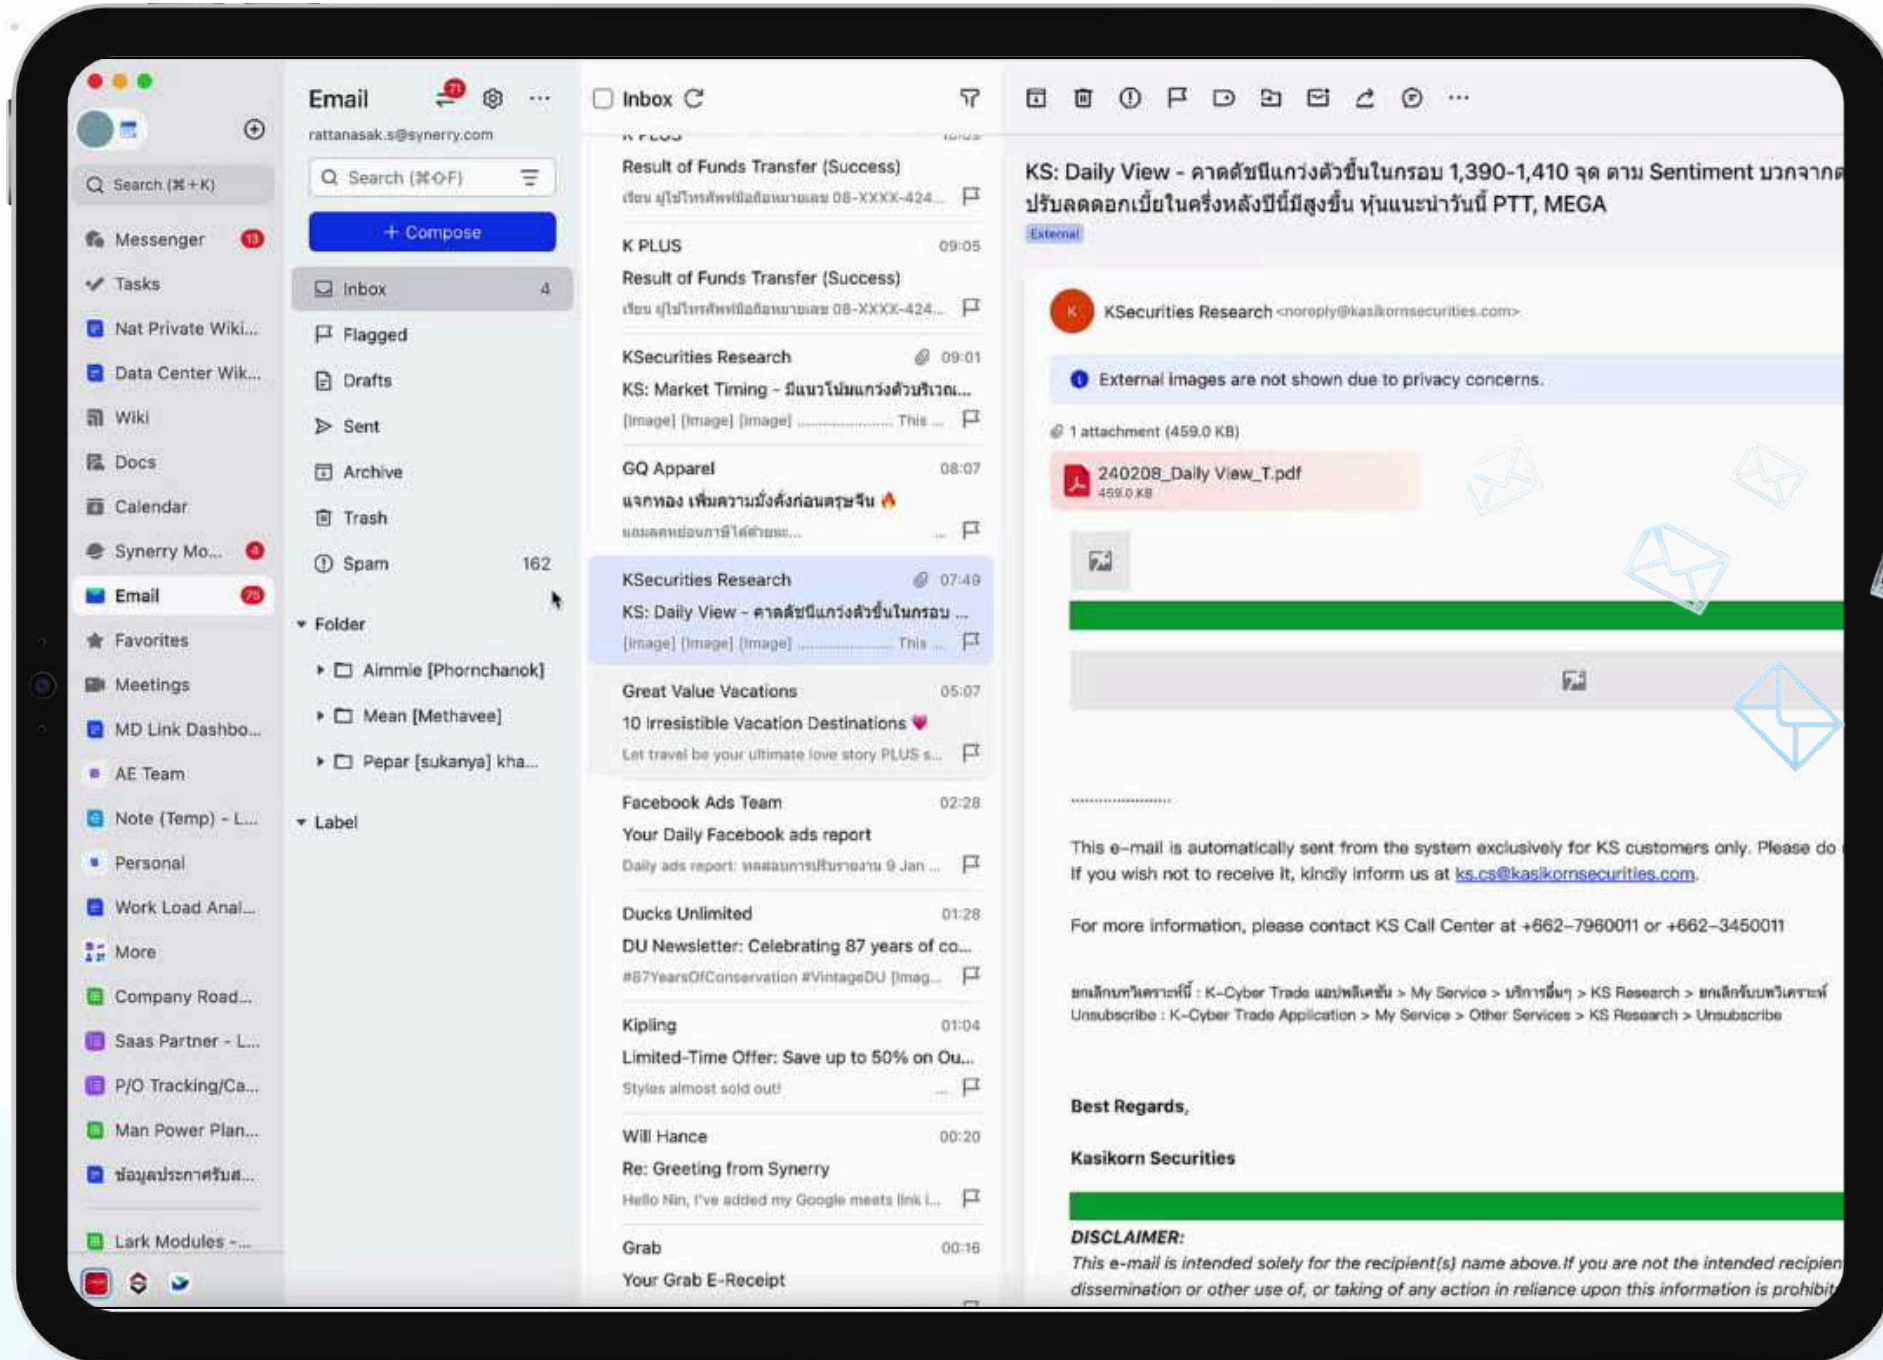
Search (⌘+K)

Messenger 13
Tasks
Nat Private Wiki...
Data Center Wik...
Wiki
Docs
Calendar
Synerry Mo... 4
Email 75
Favorites
Meetings
MD Link Dashbo...
AE Team
Note (Temp) - L...
Personal
Work Load Anal...
More
Company Road...
Saas Partner - L...
P/O Tracking/Ca...
Man Power Plan...
ข้อมูลประกาศรับส...
Lark Modules -...

Email 71
rattanasak.s@synerry.com
Search (⌘⇧F)
+ Compose
Inbox 4
Flagged
Drafts
Sent
Archive
Trash
Spam 162
Folder
Aimmie [Phornchanok]
Mean [Methavee]
Pepar [sukanya] kha...
Label

Inbox

Result of Funds Transfer (Success)
เรียน ผู้ใช้โทรศัพท์มือถือหมายเลข 08-XXXX-424...

K PLUS 09:05
Result of Funds Transfer (Success)
เรียน ผู้ใช้โทรศัพท์มือถือหมายเลข 08-XXXX-424...

KSecurities Research 09:01
KS: Market Timing - มีแนวโน้มแกว่งตัวบริเวณ...
[Image] [Image] [Image] .................... This ...

GQ Apparel 08:07
แจกทอง เพิ่มความมั่งคั่งก่อนตรุษจีน 🔥
แถมตลอดก่อนการใส่ด้วยแ...

KSecurities Research 07:49
KS: Daily View - คาดดัชนีแกว่งตัวขึ้นในกรอบ ...
[Image] [Image] [Image] .................... This ...

Great Value Vacations 05:07
10 Irresistible Vacation Destinations 💗
Let travel be your ultimate love story PLUS s...

Facebook Ads Team 02:28
Your Daily Facebook ads report
Daily ads report: ผลลัพธ์การเผยแพร่ 9 Jan ...

Ducks Unlimited 01:28
DU Newsletter: Celebrating 87 years of co...
#87YearsOfConservation #VintageDU [Imag...

Kipling 01:04
Limited-Time Offer: Save up to 50% on Ou...
Styles almost sold out!

Will Hance 00:20
Re: Greeting from Synerry
Hello Nin, I've added my Google meets link i...

Grab 00:16
Your Grab E-Receipt

KS: Daily View - คาดดัชนีแกว่งตัวขึ้นในกรอบ 1,390-1,410 จุด ตาม Sentiment บวกจาก ปรับลดดอกเบี้ยในครึ่งหลังปีนี้มีสูงขึ้น หุ้นแนะนำวันนี้ PTT, MEGA
External

KSecurities Research <noreply@kasikornsecurities.com>
External images are not shown due to privacy concerns.
1 attachment (459.0 KB)
240208_Daily View_T.pdf
459.0 KB

.....................

This e-mail is automatically sent from the system exclusively for KS customers only. Please do
If you wish not to receive it, kindly inform us at ks.cs@kasikornsecurities.com.

For more information, please contact KS Call Center at +662-7960011 or +662-3450011

ยกเลิกบทวิเคราะห์นี้ : K-Cyber Trade แอปพลิเคชั่น > My Service > บริการอื่นๆ > KS Research > ยกเลิกรับบทวิเคราะห์
Unsubscribe : K-Cyber Trade Application > My Service > Other Services > KS Research > Unsubscribe

Best Regards,

Kasikorn Securities

DISCLAIMER:
This e-mail is intended solely for the recipient(s) name above.If you are not the intended recipien
dissemination or other use of, or taking of any action in reliance upon this information is prohibit